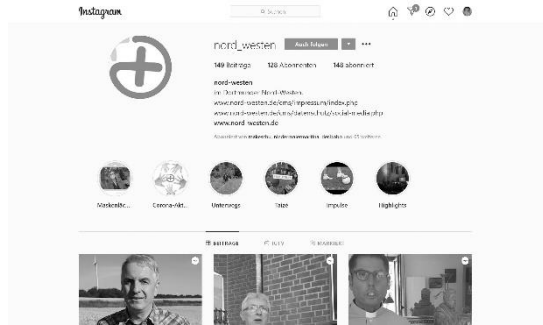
Instagram

Suchen

nord_westen

Auch folgen

149 Beiträge 128 Abonnenten 148 abonniert

nord-westen

Im Dortmunder Nord-Westen.

www.nord-westen.de/cms/impressum/index.php

www.nord-westen.de/cms/datenschutz/sozial-medien.php

www.nord-westen.de

Abonniert von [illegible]

Maskenaß...

Corona-Akt...

Unterwegs

Taize

Impulse

Highlights

BEITRÄGE

IGTV

MARKIERT